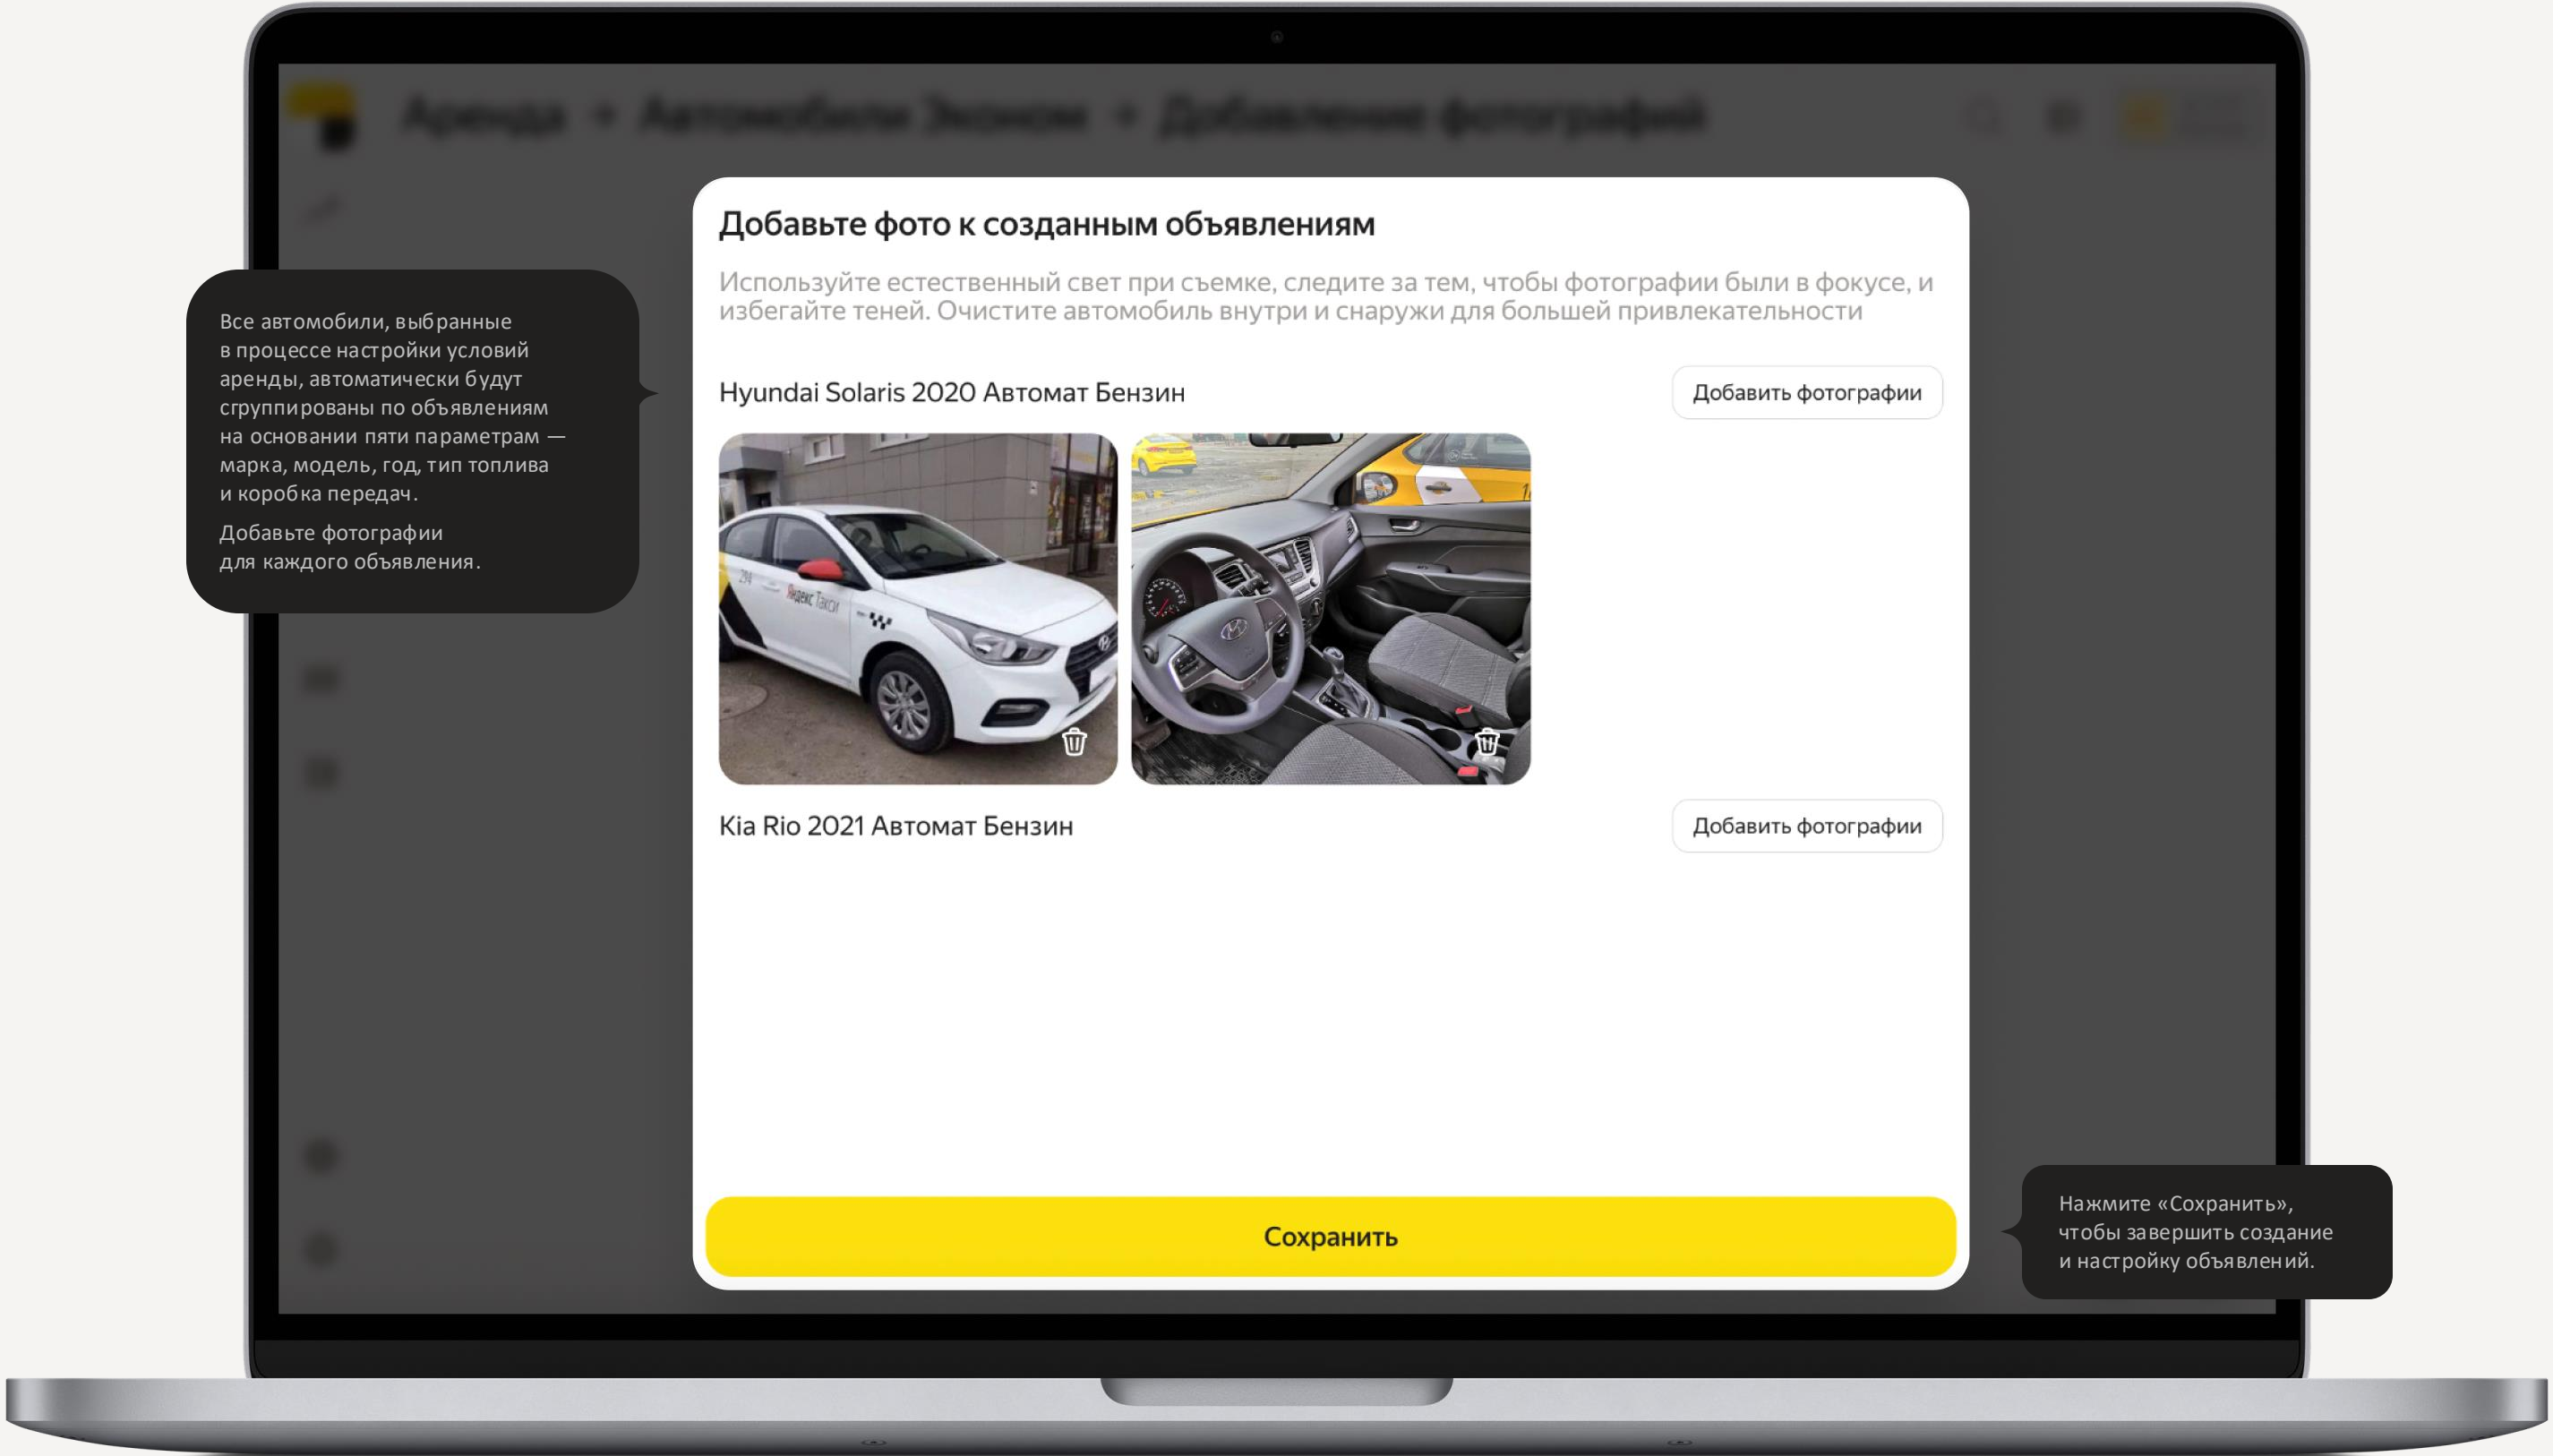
Аренда • Автомобили Эконом • Добавление фотографий

Все автомобили, выбранные в процессе настройки условий аренды, автоматически будут сгруппированы по объявлениям на основании пяти параметрам — марка, модель, год, тип топлива и коробка передач.

Добавьте фотографии для каждого объявления.

Добавьте фото к созданным объявлениям

Используйте естественный свет при съемке, следите за тем, чтобы фотографии были в фокусе, и избегайте теней. Очистите автомобиль внутри и снаружи для большей привлекательности

Hyundai Solaris 2020 Автомат Бензин

Добавить фотографии

Kia Rio 2021 Автомат Бензин

Добавить фотографии

Сохранить

Нажмите «Сохранить», чтобы завершить создание и настройку объявлений.